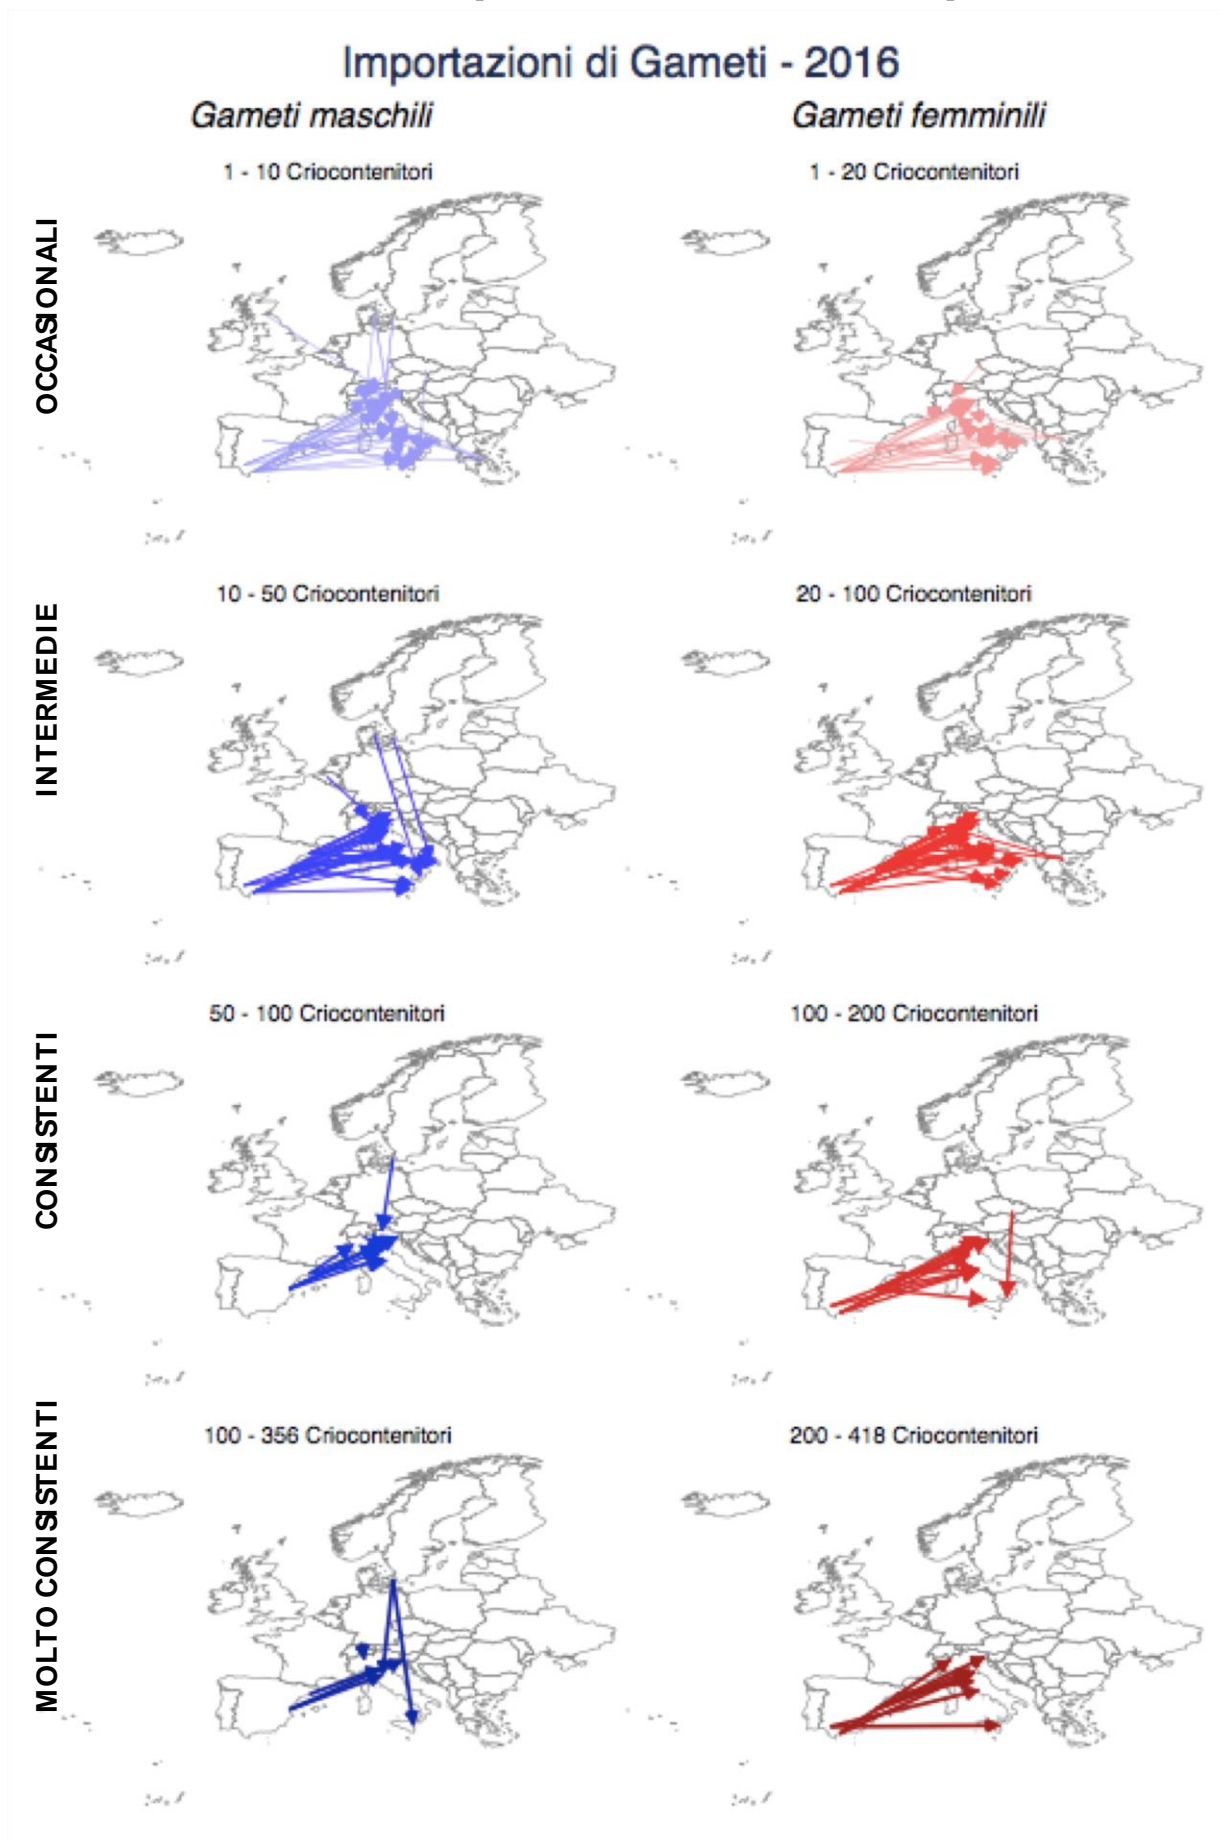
Importazioni di Gameti - 2016

Gameti maschili

Gameti femminili

OCCASIONALI

1 - 10 Criocontenitori

1 - 20 Criocontenitori

INTERMEDIE

10 - 50 Criocontenitori

20 - 100 Criocontenitori

CONSISTENTI

50 - 100 Criocontenitori

100 - 200 Criocontenitori

MOLTO CONSISTENTI

100 - 356 Criocontenitori

200 - 418 Criocontenitori